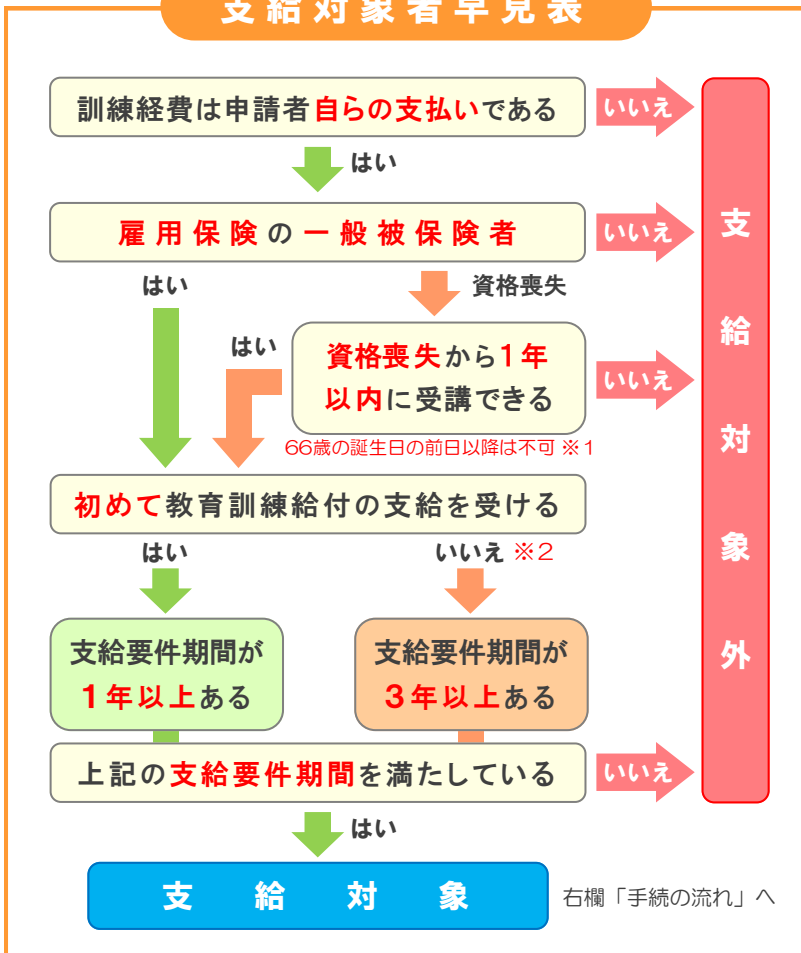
支給対象者早見表

訓練経費は申請者自らの支払いである

いいえ

はい

雇用保険の一般被保険者

いいえ

はい

資格喪失

はい

資格喪失から1年以内に受講できる

いいえ

66歳の誕生日の前日以降は不可 ※1

初めて教育訓練給付の支給を受ける

はい

いいえ ※2

支給要件期間が1年以上ある

支給要件期間が3年以上ある

上記の支給要件期間を満たしている

いいえ

支給対象外

はい

支給対象

右欄「手続の流れ」へ